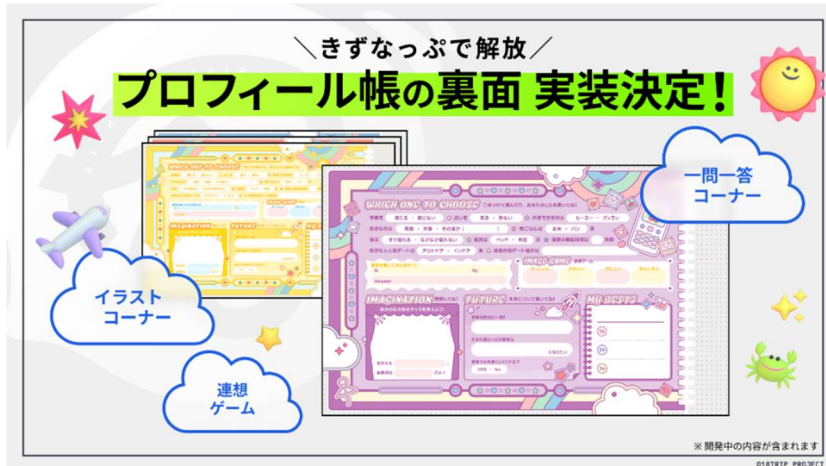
＼きずなっぷで解放／

プロフィール帳の裏面 実装決定！

一問一答
コーナー

イラスト
コーナー

連想
ゲーム

WHICH ONE TO CHOOSE?

IMAGINATION

FUTURE

MY BEST3

YES · No

※開発中の内容が含まれます

©18TRIP PROJECT